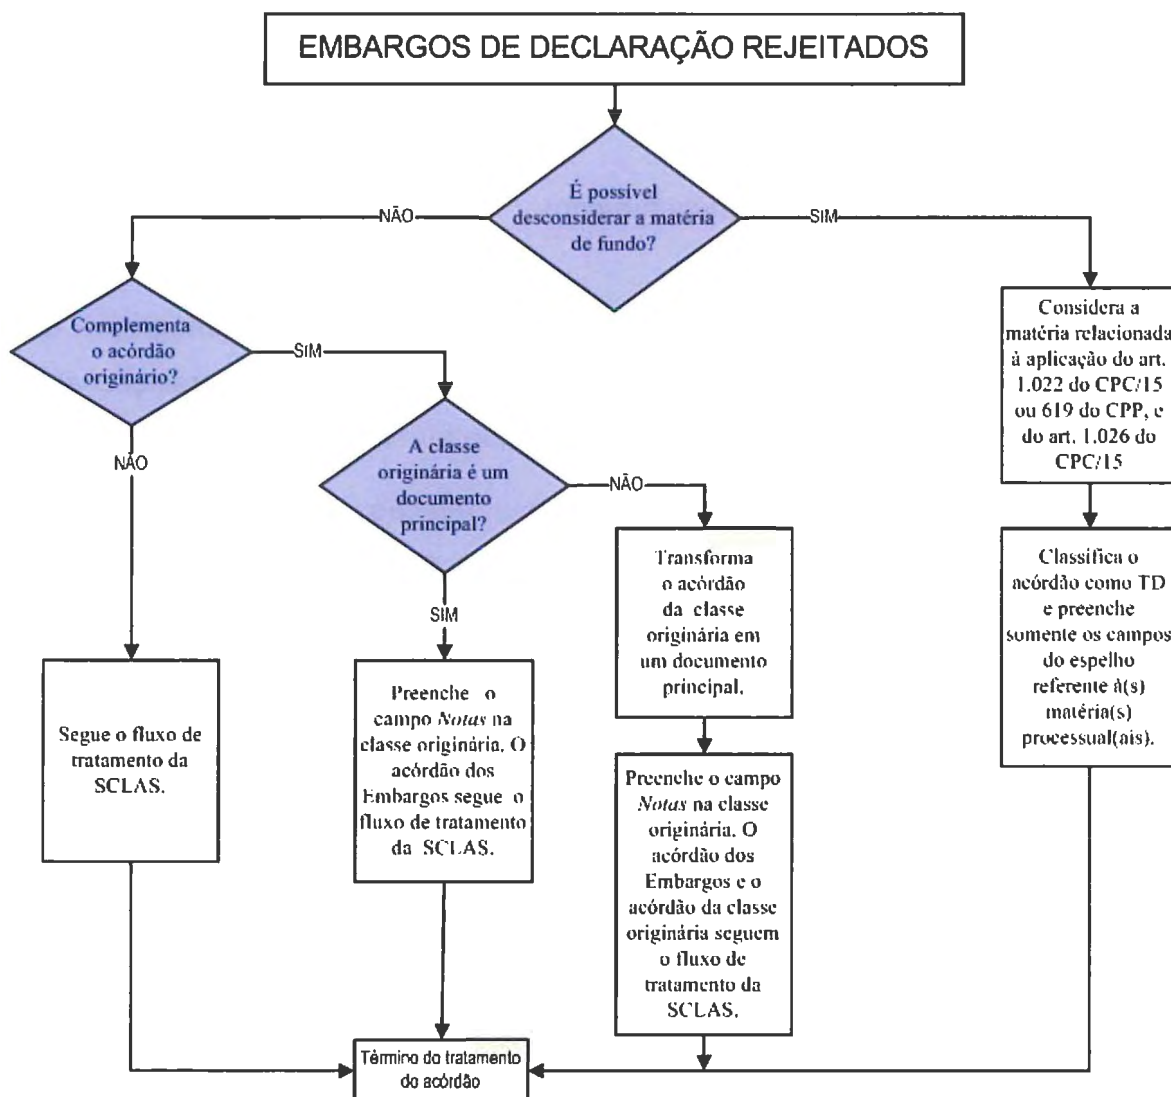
EMBARGOS DE DECLARAÇÃO REJEITADOS

É possível desconsiderar a matéria de fundo?

NÃO

SIM

Considera a matéria relacionada à aplicação do art. 1.022 do CPC/15 ou 619 do CPP, e do art. 1.026 do CPC/15

Classifica o acórdão como TD e preenche somente os campos do espelho referente à(s) matéria(s) processual(ais).

Complementa o acórdão originário?

SIM

NÃO

Segue o fluxo de tratamento da SCLAS.

A classe originária é um documento principal?

NÃO

SIM

Preenche o campo *Notas* na classe originária. O acórdão dos Embargos segue o fluxo de tratamento da SCLAS.

Transforma o acórdão da classe originária em um documento principal.

Preenche o campo *Notas* na classe originária. O acórdão dos Embargos e o acórdão da classe originária seguem o fluxo de tratamento da SCLAS.

Término do tratamento do acórdão